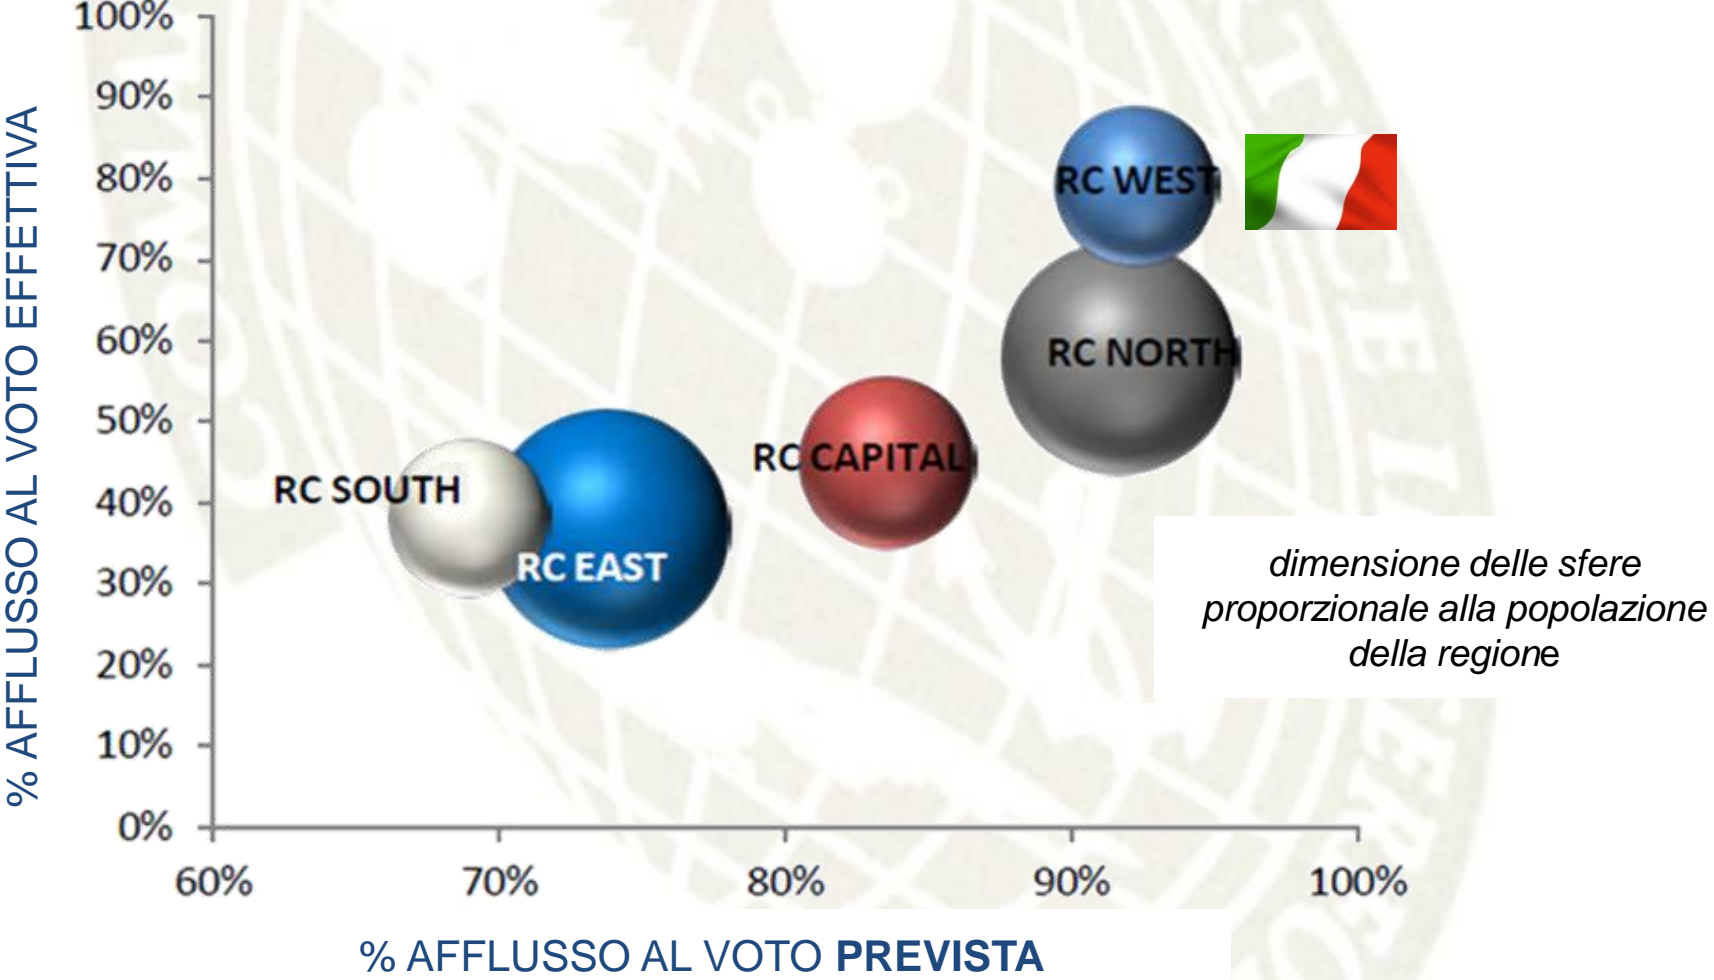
% AFFLUSSO AL VOTO EFFETTIVA

100%
90%
80%
70%
60%
50%
40%
30%
20%
10%
0%

RC WEST
RC NORTH
RC CAPITAL
RC SOUTH
RC EAST

*dimensione delle sfere proporzionale alla popolazione della regione*

60%
70%
80%
90%
100%

% AFFLUSSO AL VOTO **PREVISTA**